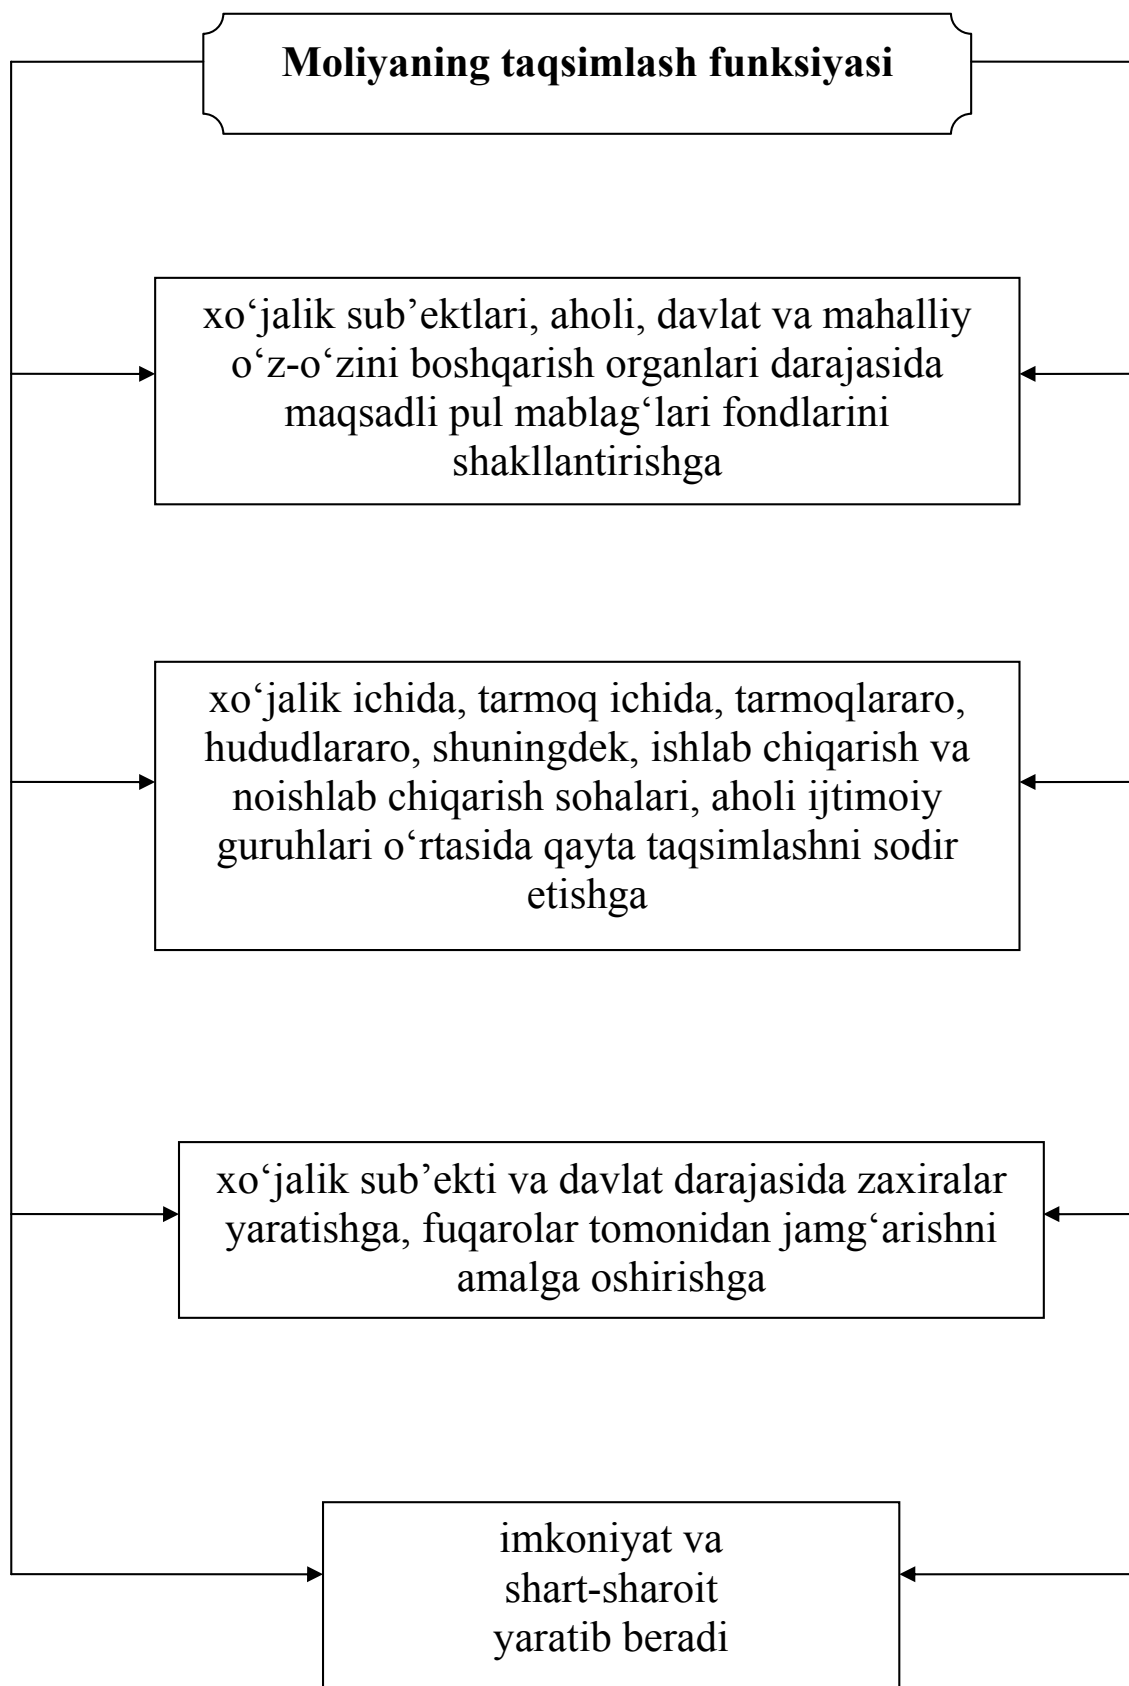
Moliyaning taqsimlash funksiyasi

xo‘jalik sub’ektlari, aholi, davlat va mahalliy o‘z-o‘zini boshqarish organlari darajasida maqsadli pul mablag‘lari fondlarini shakllantirishga

xo‘jalik ichida, tarmoq ichida, tarmoqlararo, hududlararo, shuningdek, ishlab chiqarish va noishlab chiqarish sohalari, aholi ijtimoiy guruhlari o‘rtasida qayta taqsimlashni sodir etishga

xo‘jalik sub’ekti va davlat darajasida zaxiralar yaratishga, fuqarolar tomonidan jamg‘arishni amalga oshirishga

imkoniyat va shart-sharoit yaratib beradi